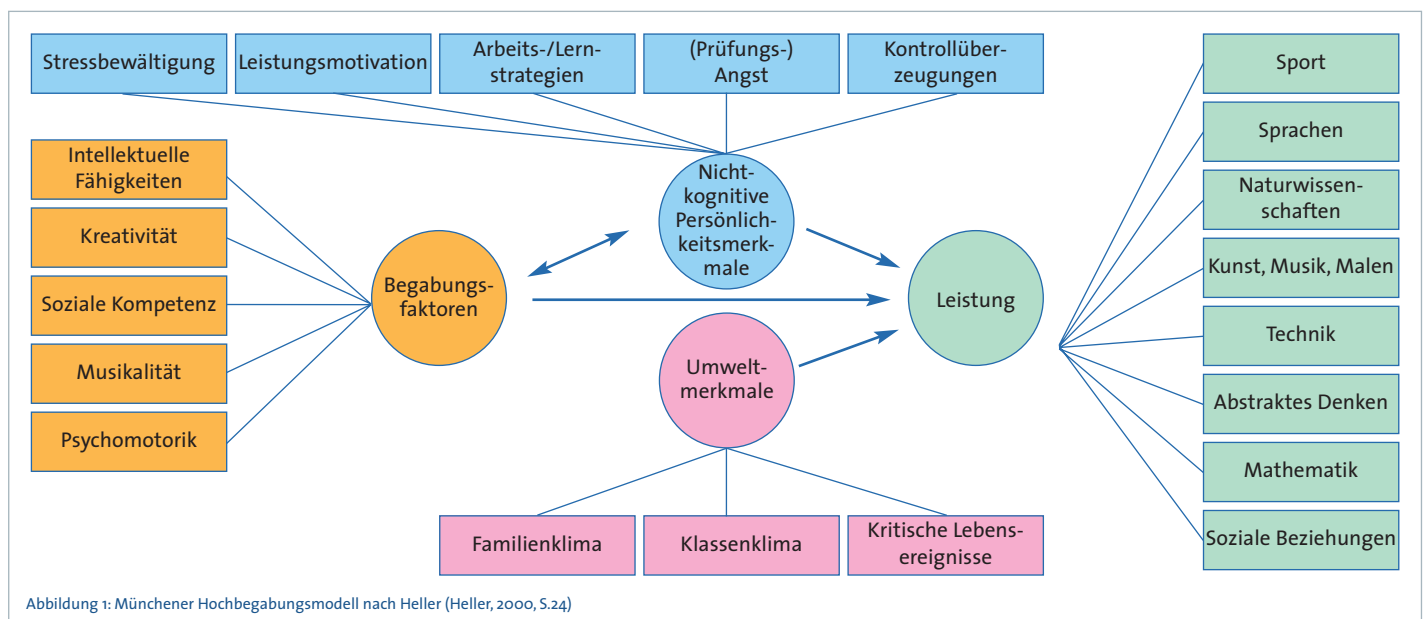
Stressbewältigung

Leistungsmotivation

Arbeits-/Lernstrategien

(Prüfungs-) Angst

Kontrollüberzeugungen

Intellektuelle Fähigkeiten

Kreativität

Soziale Kompetenz

Musikalität

Psychomotorik

Begabungsfaktoren

Nichtkognitive Persönlichkeitsmerkmale

Umweltmerkmale

Leistung

Familienklima

Klassenklima

Kritische Lebensereignisse

Sport

Sprachen

Naturwissenschaften

Kunst, Musik, Malen

Technik

Abstraktes Denken

Mathematik

Soziale Beziehungen

Abbildung 1: Münchener Hochbegabungsmodell nach Heller (Heller, 2000, S.24)